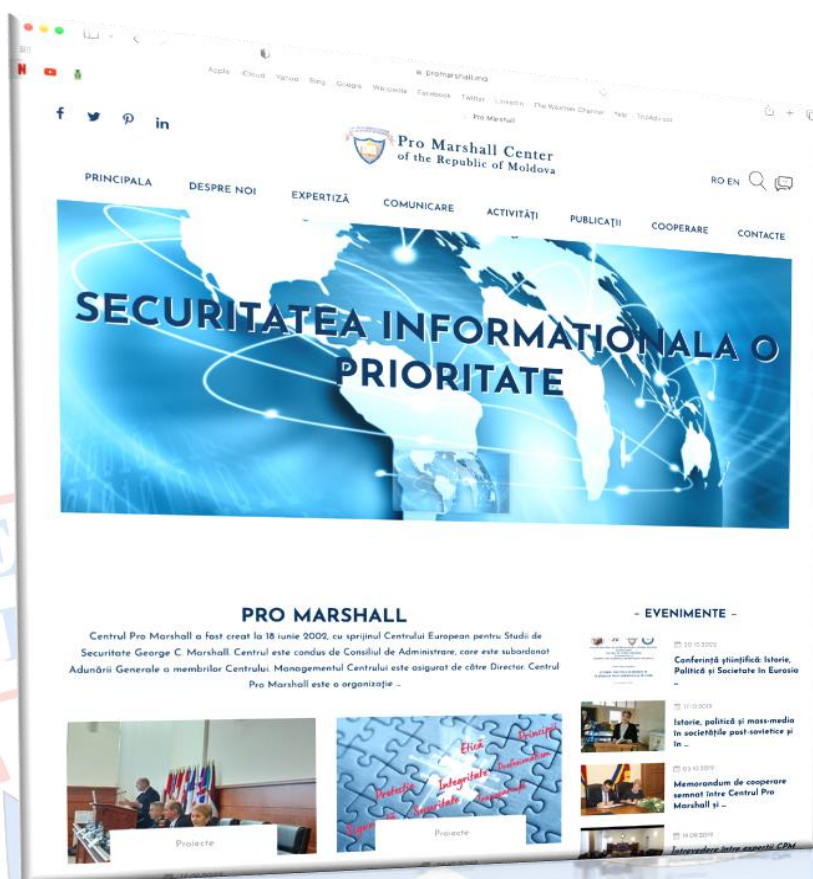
promarshall.md

Apple iCloud Yahoo Bing Google Wikipedia Facebook Twitter LinkedIn The Weather Channel Yelp TripAdvisor

Pro Marshall

Pro Marshall Center of the Republic of Moldova

PRINCIPALA DESPRE NOI EXPERTIZĂ COMUNICARE ACTIVITĂȚI PUBLICAȚII COOPERARE CONTACTE

RO EN

SECURITATEA INFORMATIONALA O PRIORITATE

PRO MARSHALL

Centrul Pro Marshall a fost creat la 18 iunie 2002, cu sprijinul Centrului European pentru Studii de Securitate George C. Marshall. Centrul este condus de Consiliul de Administrare, care este subordonat Adunării Generale a membrilor Centrului. Managementul Centrului este asigurat de către Director. Centrul Pro Marshall este o organizație ...

Proiecte

Etică Principii Protecție Integritate Profesionalism Securitate Transparență

Proiecte

– EVENIMENTE –

20.10.2022
Conferință științifică: Istorie, Politică și Societate în Eurasia ...

17.10.2019
Istorie, politică și mass-media în societățile post-sovietice și în ...

03.10.2019
Memorandum de cooperare semnat între Centrul Pro Marshall și ...

14.09.2019
Întrevedere între experții CPM